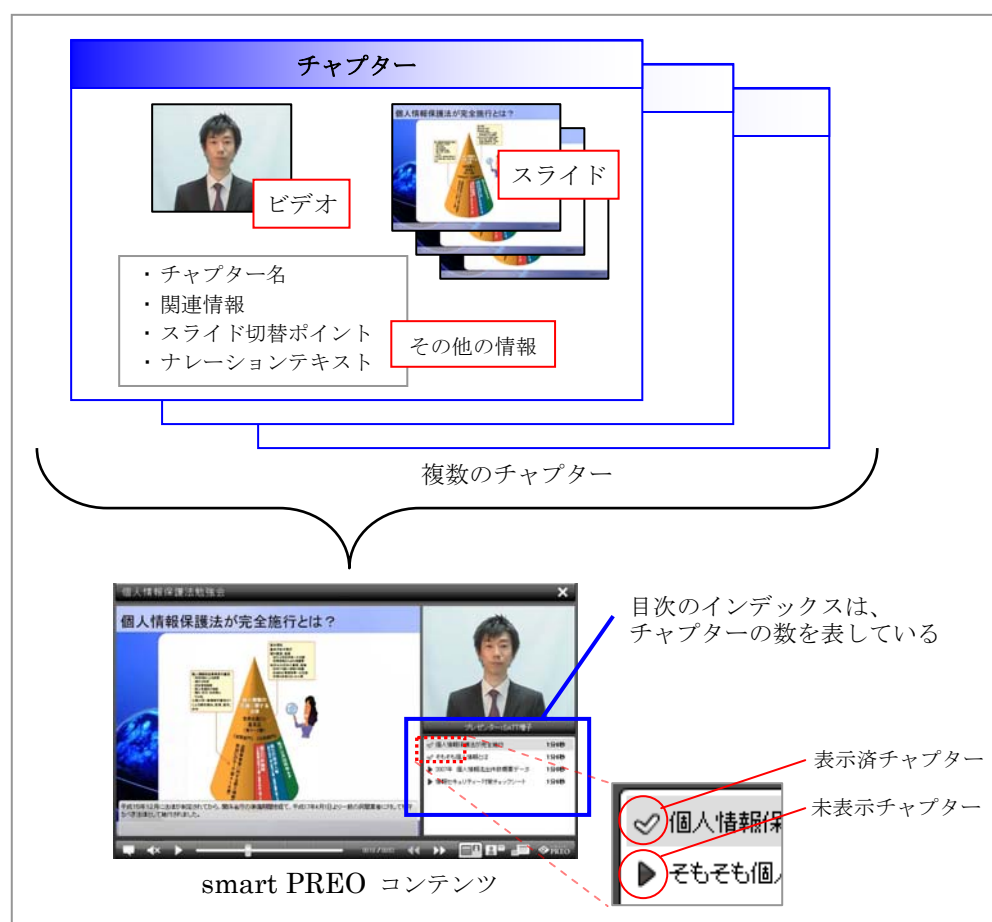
チャプター

個人情報保護法が完全施行とは？

ビデオ

スライド

・チャプター名
・関連情報
・スライド切替ポイント
・ナレーションテキスト

その他の情報

複数のチャプター

個人情報保護法勉強会

個人情報保護法が完全施行とは？

目次のインデックスは、
チャプターの数を表している

表示済チャプター

未表示チャプター

個人情報保

そもそも個人

smart PREO コンテンツ